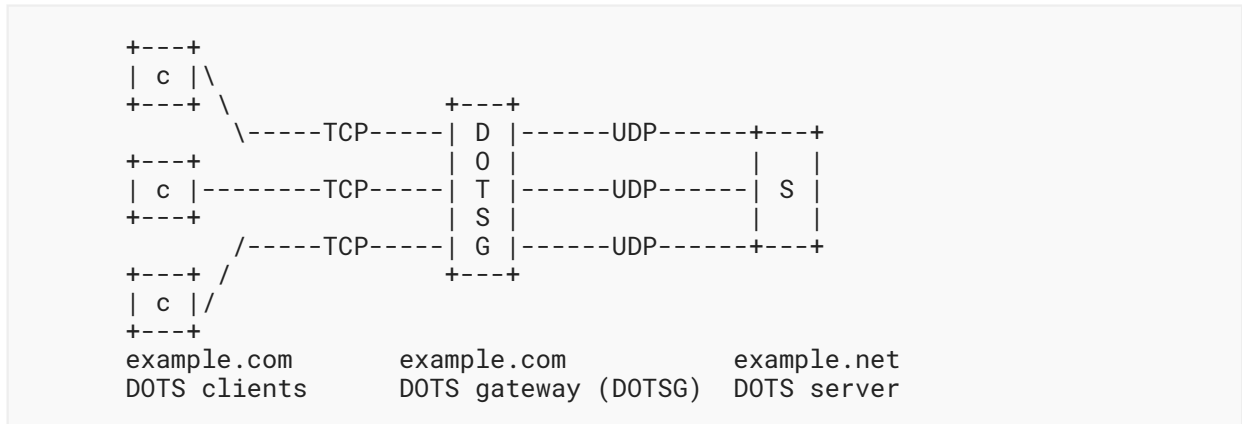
+---+
| c |\
+---+ \              +---+
       \-----TCP-----| D |------UDP------+---+
+---+                | O |               |   |
| c |--------TCP-----| T |------UDP------| S |
+---+                | S |               |   |
       /-----TCP-----| G |------UDP------+---+
+---+ /              +---+
| c |/
+---+
example.com       example.com          example.net
DOTS clients      DOTS gateway (DOTSG)  DOTS server